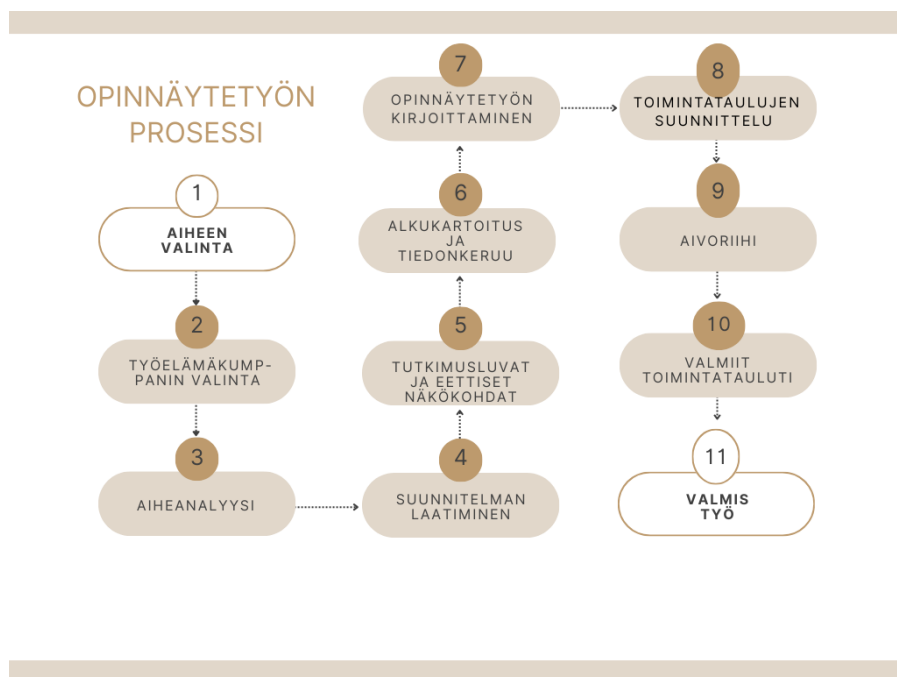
OPINNÄYTETYÖN PROSESSI

1
AIHEEN VALINTA

2
TYÖELÄMÄKUMPPANIN VALINTA

3
AIHEANALYYSI

4
SUUNNITELMAN LAATIMINEN

5
TUTKIMUSLUVAT JA EETTISET NÄKÖKOHDAT

6
ALKUKARTOITUS JA TIEDONKERUU

7
OPINNÄYTETYÖN KIRJOITTAMINEN

8
TOIMINTATAULUJEN SUUNNITTELU

9
AIVORIIHI

10
VALMIIT TOIMINTATAULUTI

11
VALMIS TYÖ